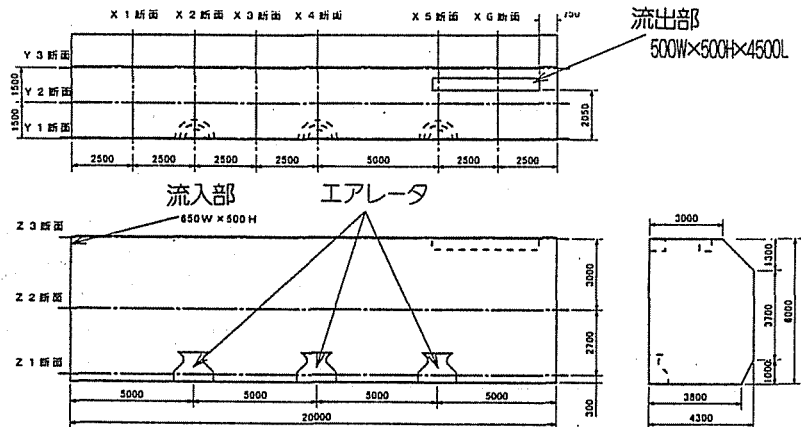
X 1 断面　X 2 断面　X 3 断面　X 4 断面　X 5 断面　X 6 断面　750

流出部
500W×500H×4500L

Y 3 断面
Y 2 断面
Y 1 断面
1500
1500
2050

2500　2500　2500　2500　5000　2500　2500

流入部
650W × 500 H
エアレータ

Z 3 断面
Z 2 断面
Z 1 断面

3000
2700
300

5000　5000　5000　5000
20000

3000
1300
3700
6000
1000
3800
4300